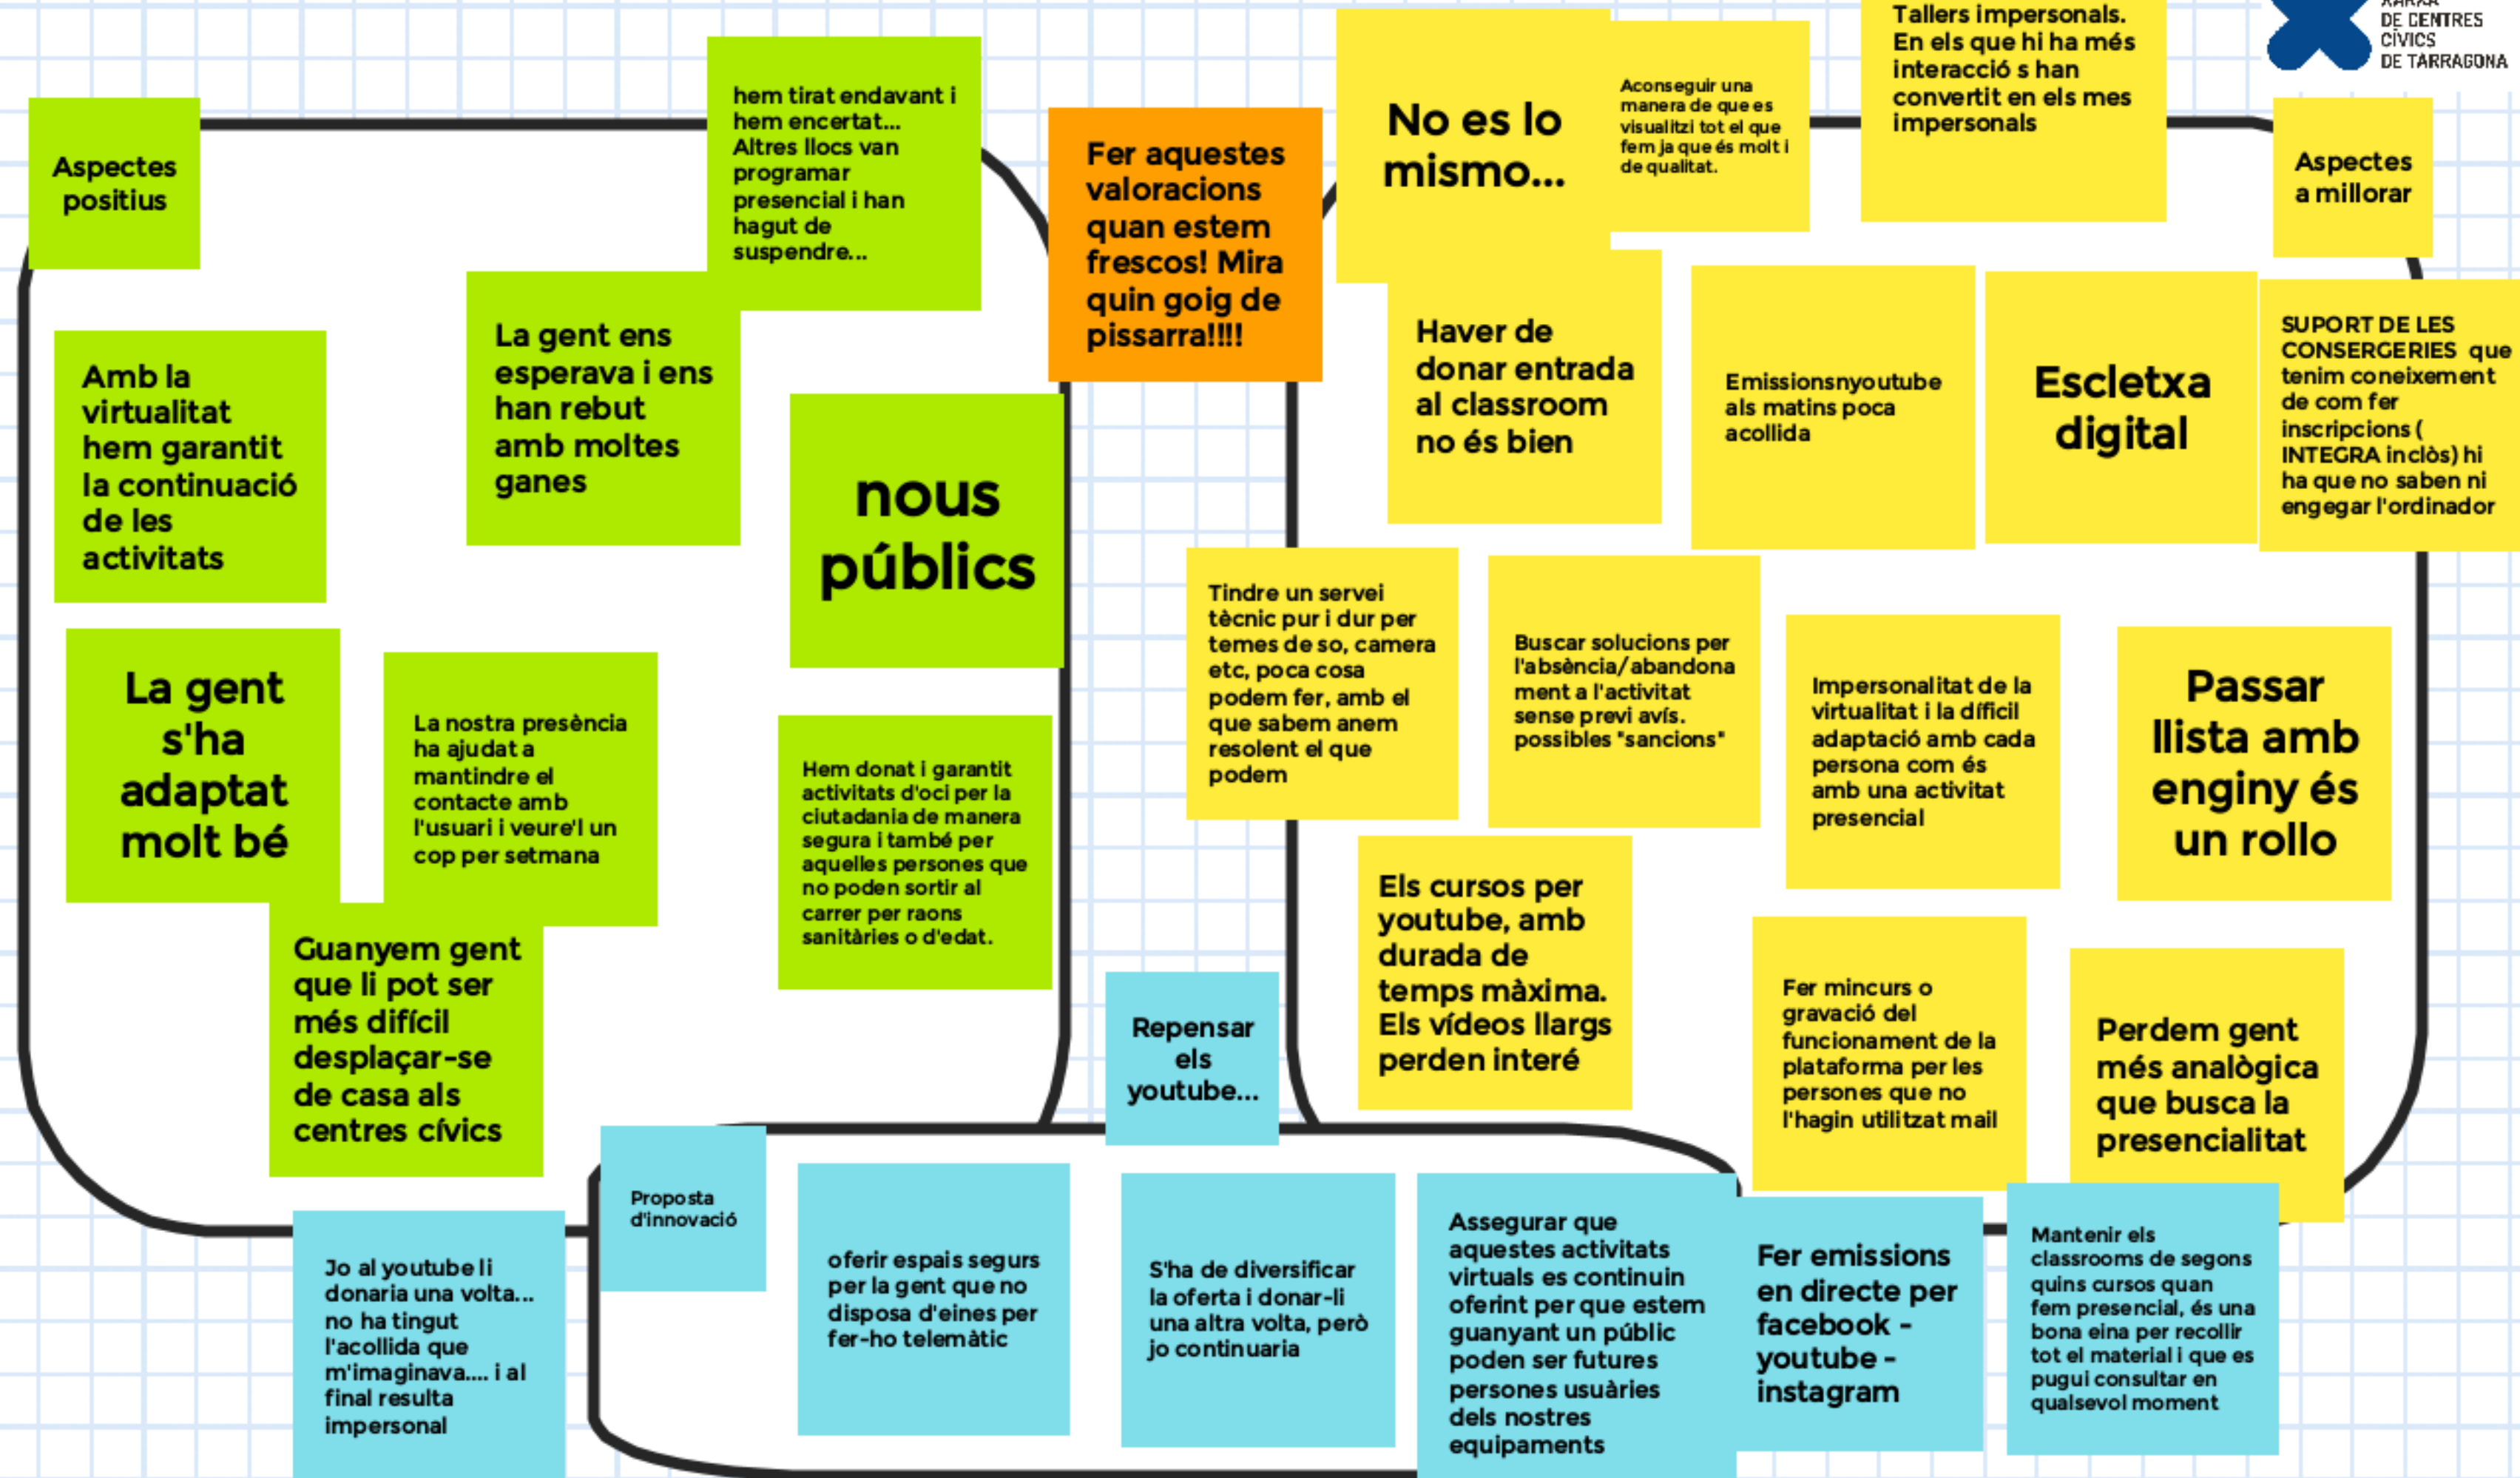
XARXA DE CENTRES CÍVICS DE TARRAGONA

Aspectes positius

hem tirat endavant i hem encertat... Altres llocs van programar presencial i han hagut de suspendre...

Fer aquestes valoracions quan estem frescos! Mira quin goig de pissarra!!!!

No es lo mismo...

Aconseguir una manera de que es visualitzi tot el que fem ja que és molt i de qualitat.

Tallers impersonals. En els que hi ha més interacció s han convertit en els mes impersonals

Aspectes a millorar

Amb la virtualitat hem garantit la continuació de les activitats

La gent ens esperava i ens han rebut amb moltes ganes

nous públics

Haver de donar entrada al classroom no és bien

Emissionsnyoutube als matins poca acollida

Escletxa digital

SUPORT DE LES CONSERGERIES que tenim coneixement de com fer inscripcions ( INTEGRA inclòs) hi ha que no saben ni engegar l'ordinador

La gent s'ha adaptat molt bé

La nostra presència ha ajudat a mantindre el contacte amb l'usuari i veure'l un cop per setmana

Hem donat i garantit activitats d'oci per la ciutadania de manera segura i també per aquelles persones que no poden sortir al carrer per raons sanitàries o d'edat.

Tindre un servei tècnic pur i dur per temes de so, camera etc, poca cosa podem fer, amb el que sabem anem resolent el que podem

Buscar solucions per l'absència/abandona ment a l'activitat sense previ avís. possibles "sancions"

Impersonalitat de la virtualitat i la difícil adaptació amb cada persona com és amb una activitat presencial

Passar llista amb enginy és un rollo

Guanyem gent que li pot ser més difícil desplaçar-se de casa als centres cívics

Repensar els youtube...

Els cursos per youtube, amb durada de temps màxima. Els vídeos llargs perden interé

Fer mincurs o gravació del funcionament de la plataforma per les persones que no l'hagin utilitzat mail

Perdem gent més analògica que busca la presencialitat

Proposta d'innovació

Jo al youtube li donaria una volta... no ha tingut l'acollida que m'imaginava.... i al final resulta impersonal

oferir espais segurs per la gent que no disposa d'eines per fer-ho telemàtic

S'ha de diversificar la oferta i donar-li una altra volta, però jo continuaria

Assegurar que aquestes activitats virtuals es continuin oferint per que estem guanyant un públic poden ser futures persones usuàries dels nostres equipaments

Fer emissions en directe per facebook - youtube - instagram

Mantenir els classrooms de segons quins cursos quan fem presencial, és una bona eina per recollir tot el material i que es pugui consultar en qualsevol moment